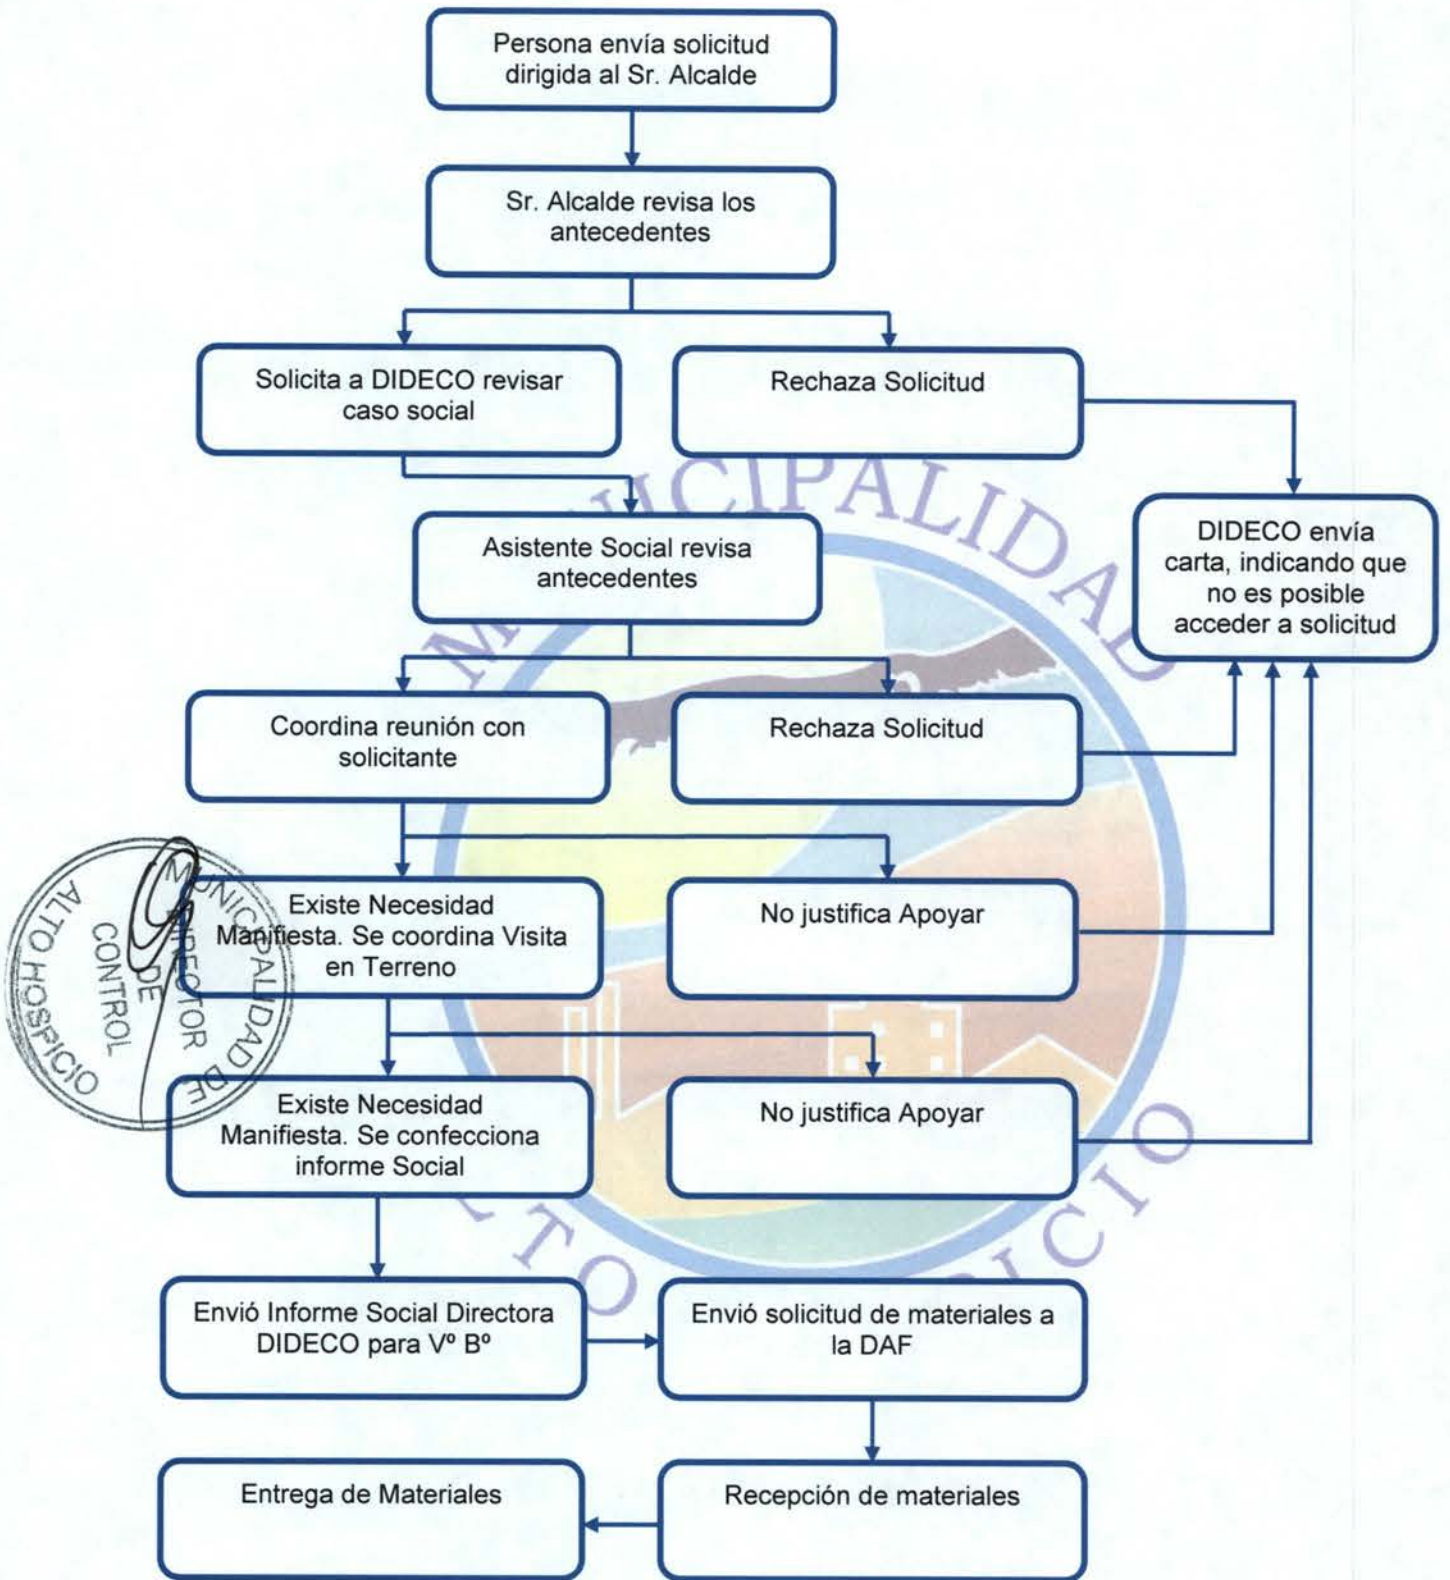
Persona envía solicitud dirigida al Sr. Alcalde

Sr. Alcalde revisa los antecedentes

Solicita a DIDECO revisar caso social

Rechaza Solicitud

Asistente Social revisa antecedentes

DIDECO envía carta, indicando que no es posible acceder a solicitud

Coordina reunión con solicitante

Rechaza Solicitud

Existe Necesidad Manifiesta. Se coordina Visita en Terreno

No justifica Apoyar

Existe Necesidad Manifiesta. Se confecciona informe Social

No justifica Apoyar

Envió Informe Social Directora DIDECO para Vº Bº

Envió solicitud de materiales a la DAF

Entrega de Materiales

Recepción de materiales

MUNICIPALIDAD ALTO HOSPICIO

MUNICIPALIDAD DE ALTO HOSPICIO DIRECTOR DE CONTROL